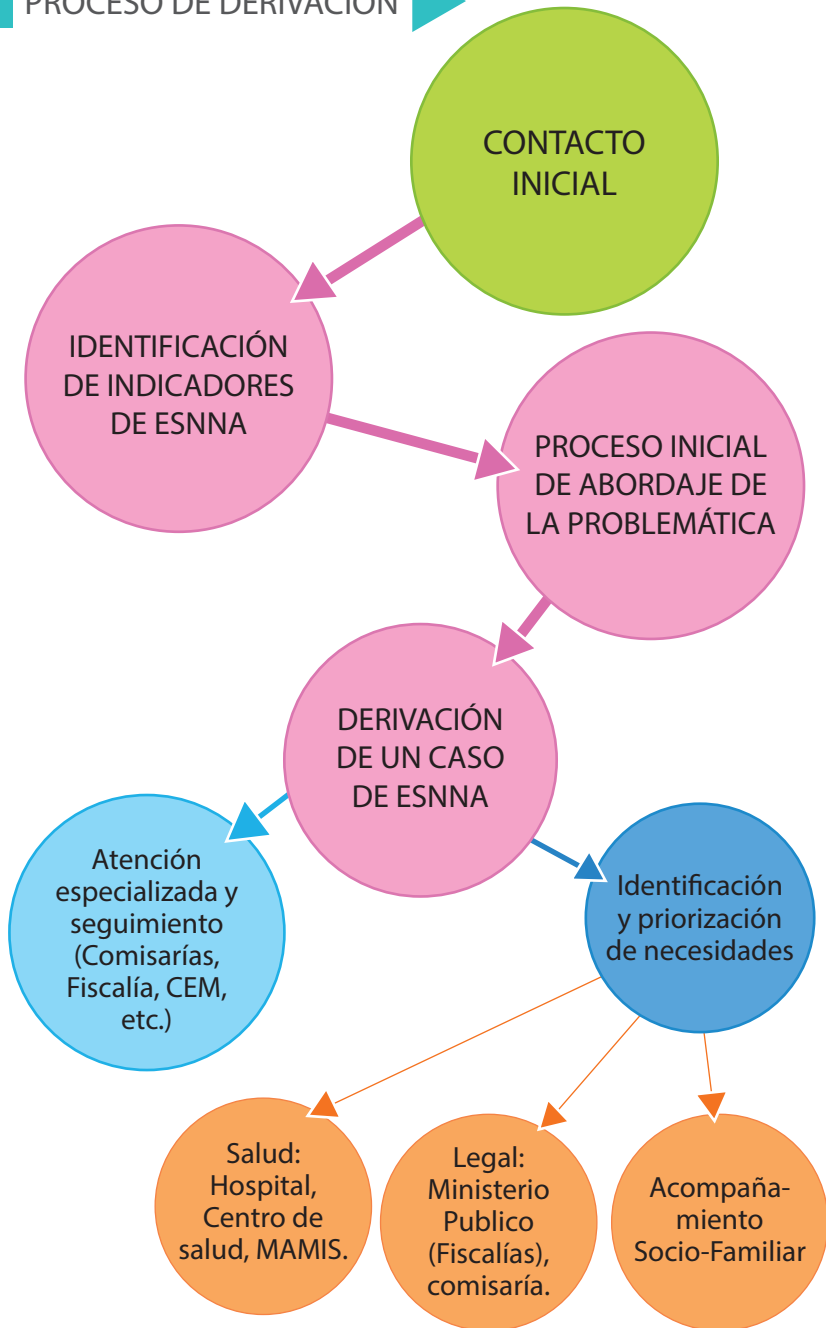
PROCESO DE DERIVACIÓN

CONTACTO INICIAL

IDENTIFICACIÓN DE INDICADORES DE ESNNA

PROCESO INICIAL DE ABORDAJE DE LA PROBLEMÁTICA

DERIVACIÓN DE UN CASO DE ESNNA

Atención especializada y seguimiento (Comisarías, Fiscalía, CEM, etc.)

Identificación y priorización de necesidades

Salud: Hospital, Centro de salud, MAMIS.

Legal: Ministerio Publico (Fiscalías), comisaría.

Acompañamiento Socio-Familiar